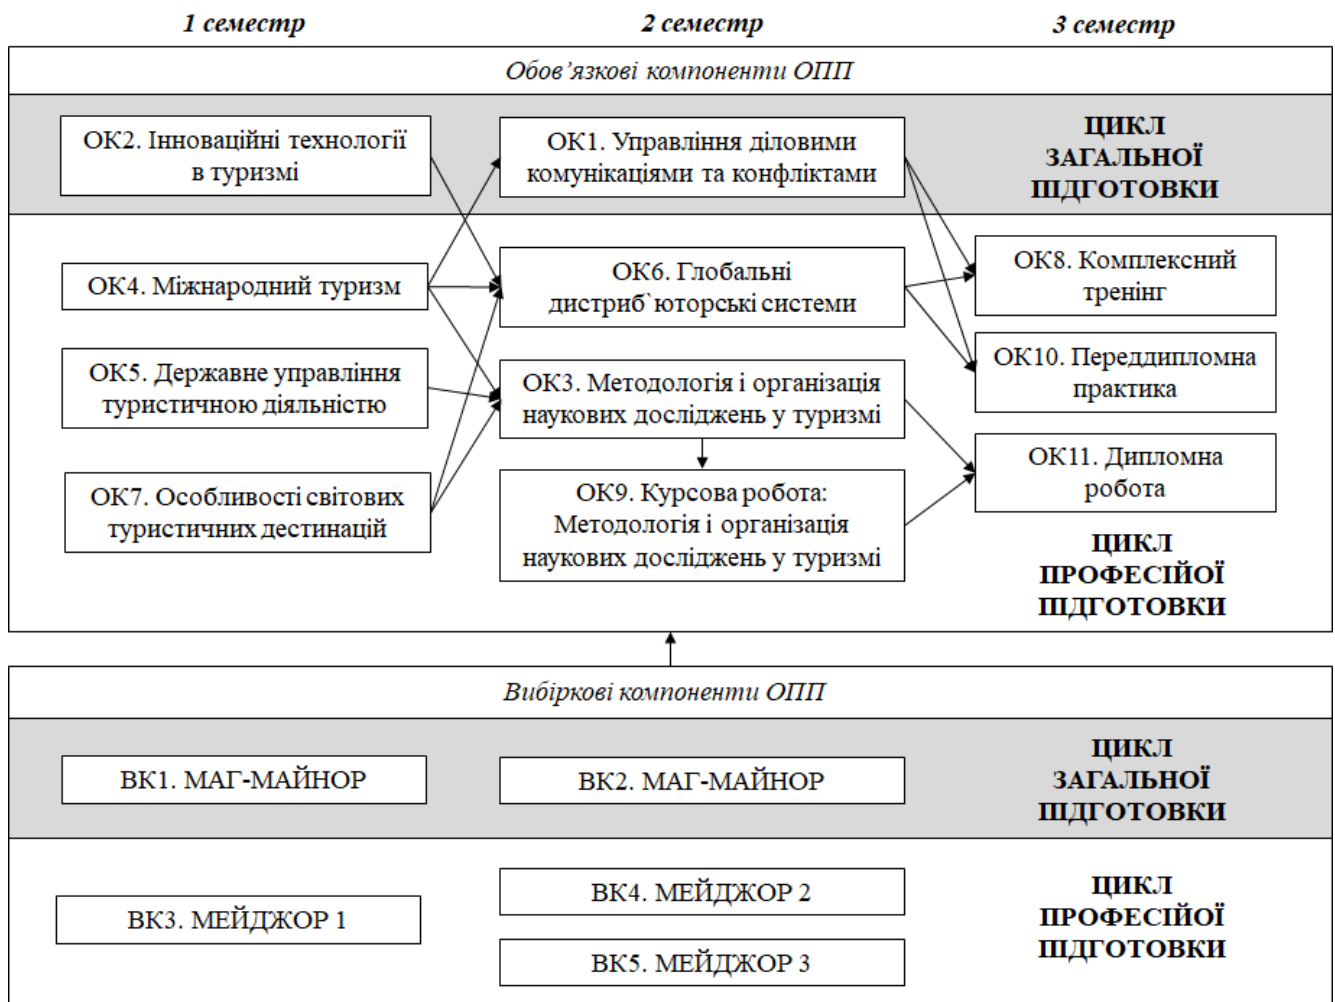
1 семестр

2 семестр

3 семестр

Обов'язкові компоненти ОПП

ОК2. Інноваційні технології в туризмі

ОК1. Управління діловими комунікаціями та конфліктами

ЦИКЛ ЗАГАЛЬНОЇ ПІДГОТОВКИ

ОК4. Міжнародний туризм

ОК6. Глобальні дистриб`юторські системи

ОК8. Комплексний тренінг

ОК5. Державне управління туристичною діяльністю

ОК3. Методологія і організація наукових досліджень у туризмі

ОК10. Переддипломна практика

ОК7. Особливості світових туристичних дестинацій

ОК9. Курсова робота: Методологія і організація наукових досліджень у туризмі

ОК11. Дипломна робота

ЦИКЛ ПРОФЕСІЙОЇ ПІДГОТОВКИ

Вибіркові компоненти ОПП

ВК1. МАГ-МАЙНОР

ВК2. МАГ-МАЙНОР

ЦИКЛ ЗАГАЛЬНОЇ ПІДГОТОВКИ

ВК3. МЕЙДЖОР 1

ВК4. МЕЙДЖОР 2

ВК5. МЕЙДЖОР 3

ЦИКЛ ПРОФЕСІЙОЇ ПІДГОТОВКИ